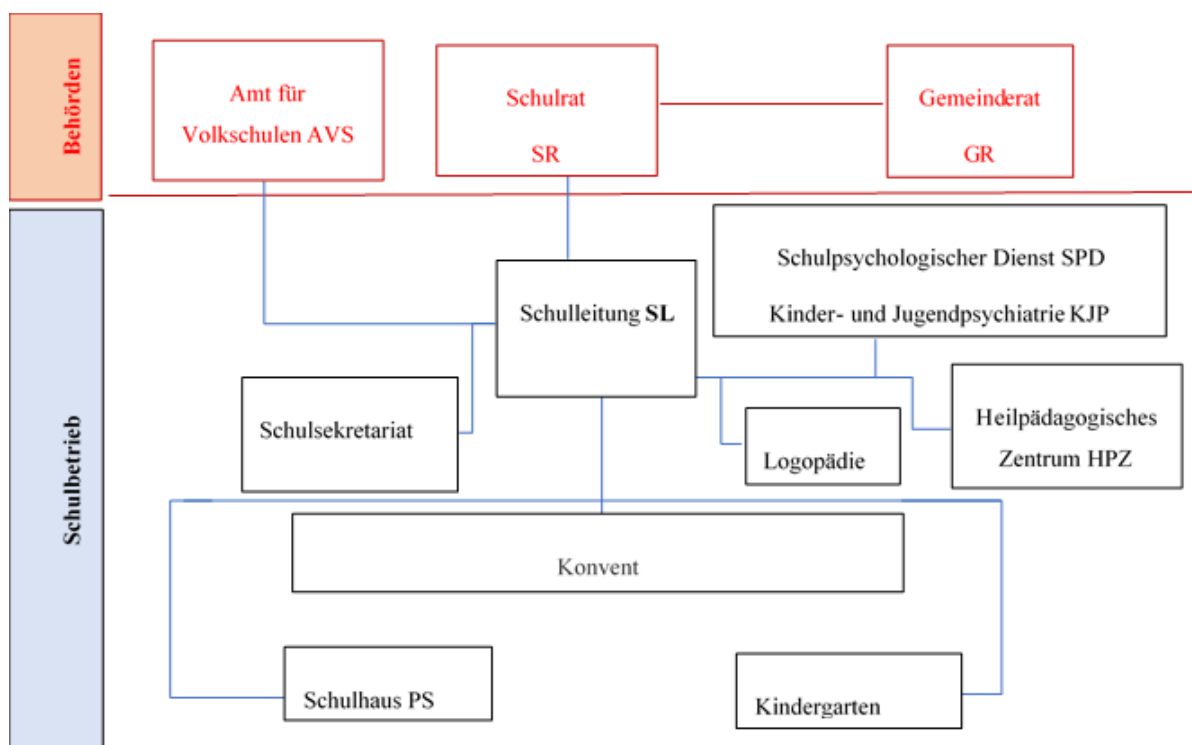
Behörden

Amt für Volkschulen AVS

Schulrat SR

Gemeinderat GR

Schulbetrieb

Schulpsychologischer Dienst SPD
Kinder- und Jugendpsychiatrie KJP

Schulleitung **SL**

Schulsekretariat

Logopädie

Heilpädagogisches Zentrum HPZ

Konvent

Schulhaus PS

Kindergarten